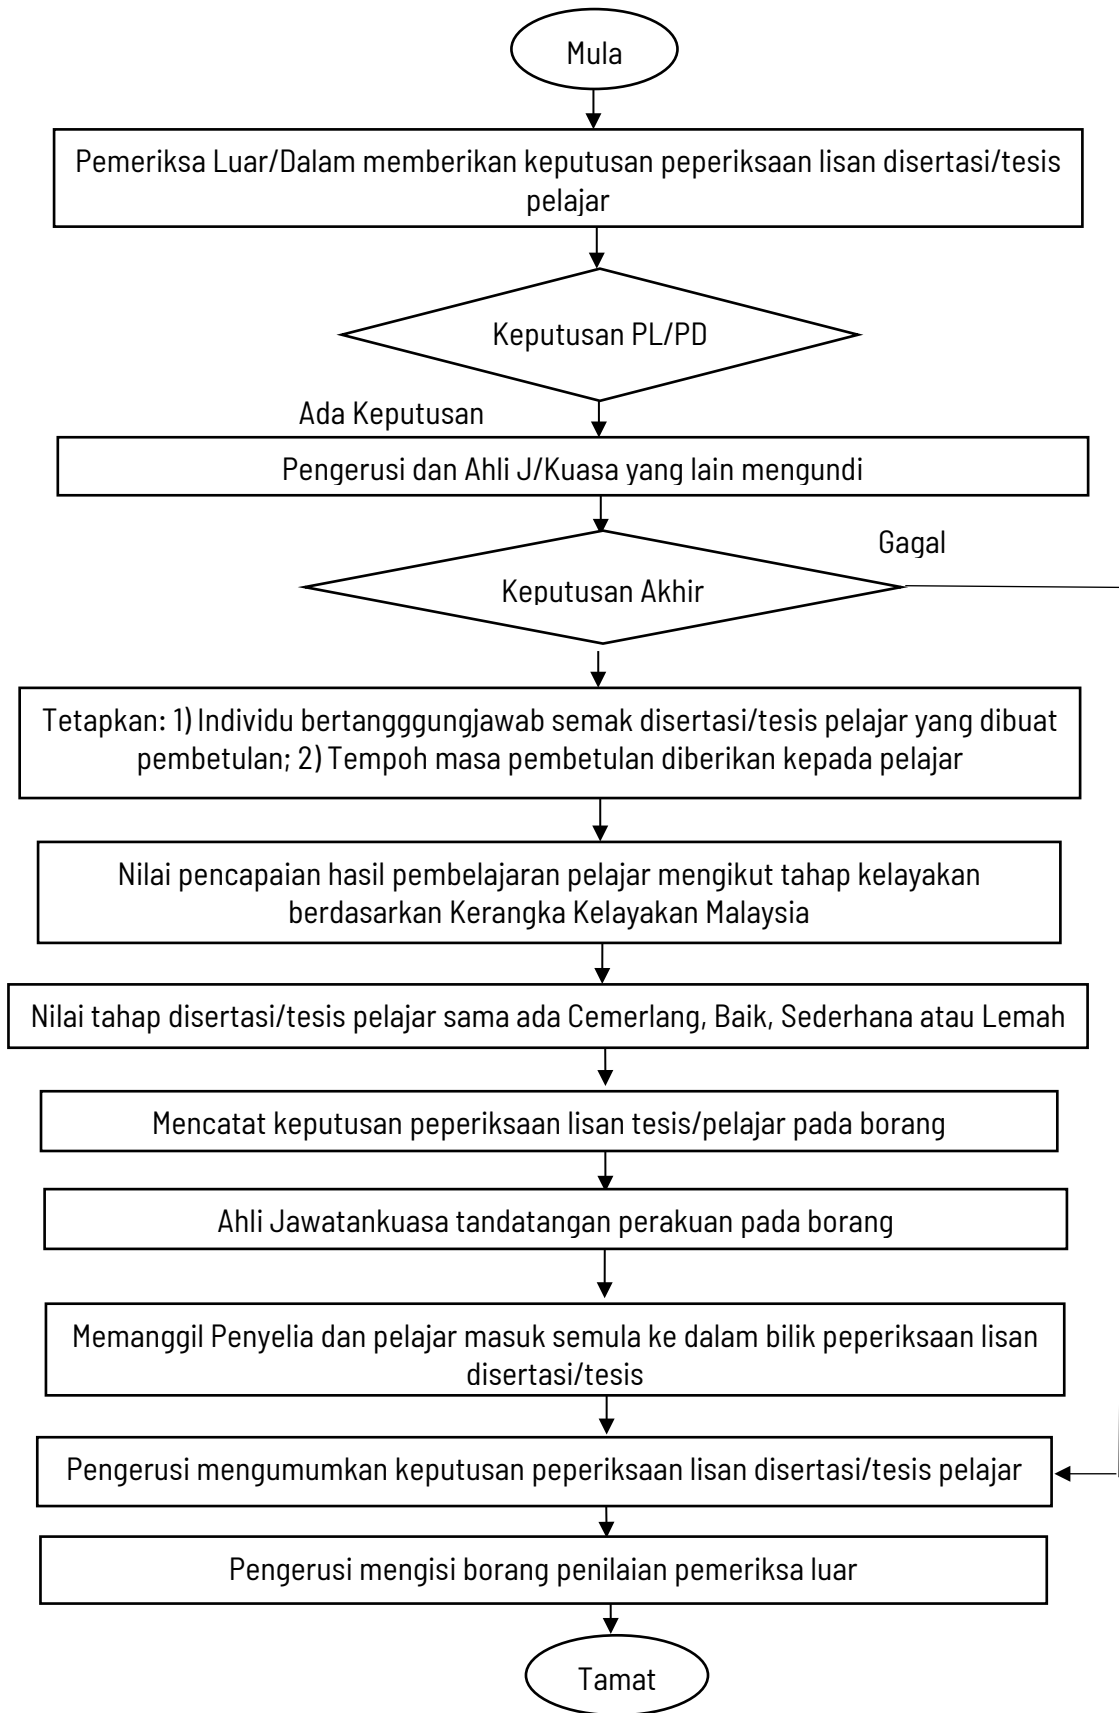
Mula

Pemeriksa Luar/Dalam memberikan keputusan peperiksaan lisan disertasi/tesis pelajar

Keputusan PL/PD

Ada Keputusan

Pengerusi dan Ahli J/Kuasa yang lain mengundi

Gagal

Keputusan Akhir

Tetapkan: 1) Individu bertangggungjawab semak disertasi/tesis pelajar yang dibuat pembetulan; 2) Tempoh masa pembetulan diberikan kepada pelajar

Nilai pencapaian hasil pembelajaran pelajar mengikut tahap kelayakan berdasarkan Kerangka Kelayakan Malaysia

Nilai tahap disertasi/tesis pelajar sama ada Cemerlang, Baik, Sederhana atau Lemah

Mencatat keputusan peperiksaan lisan tesis/pelajar pada borang

Ahli Jawatankuasa tandatangan perakuan pada borang

Memanggil Penyelia dan pelajar masuk semula ke dalam bilik peperiksaan lisan disertasi/tesis

Pengerusi mengumumkan keputusan peperiksaan lisan disertasi/tesis pelajar

Pengerusi mengisi borang penilaian pemeriksa luar

Tamat